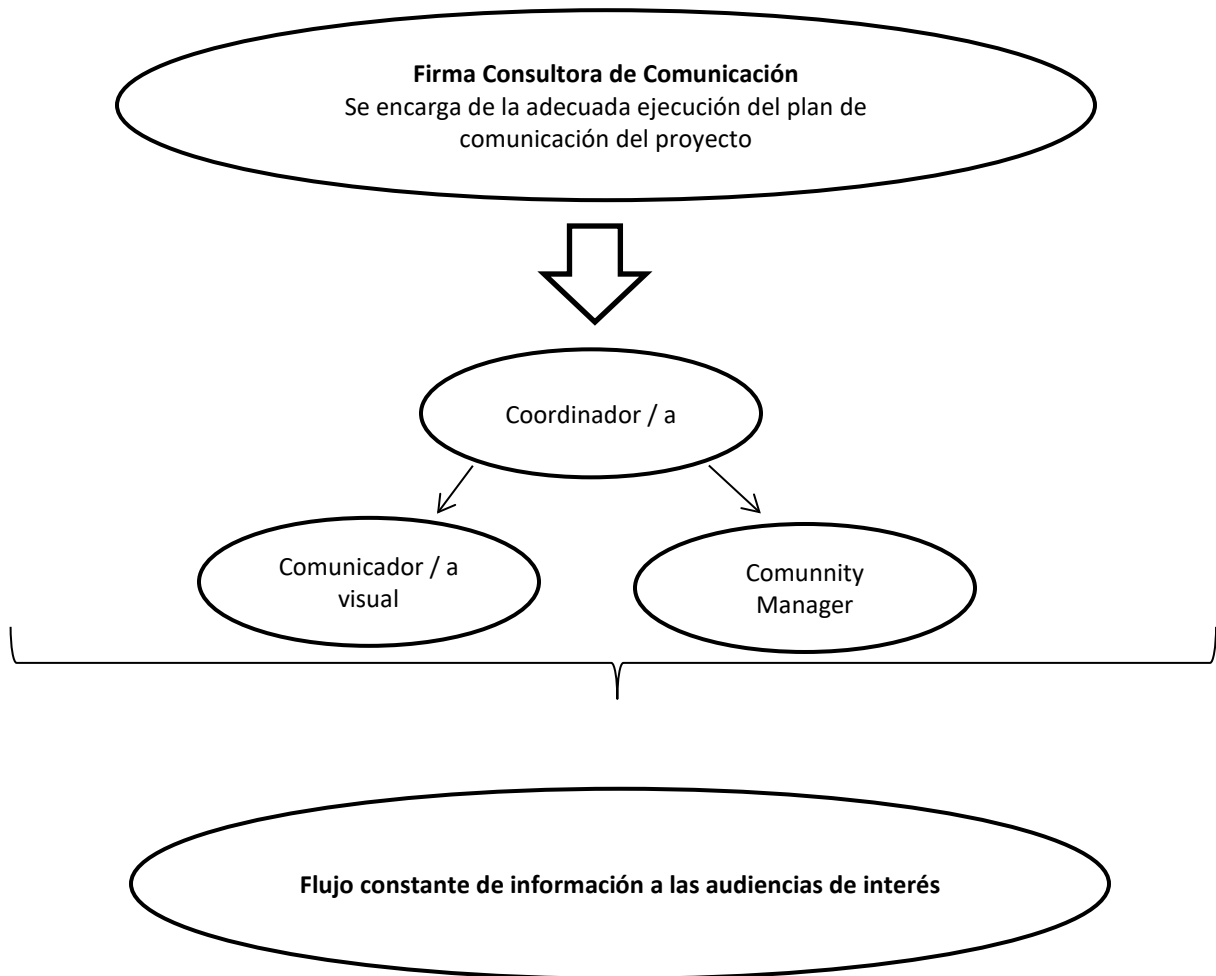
**Firma Consultora de Comunicación**
Se encarga de la adecuada ejecución del plan de comunicación del proyecto

Coordinador / a

Comunicador / a visual

Comunnity Manager

**Flujo constante de información a las audiencias de interés**